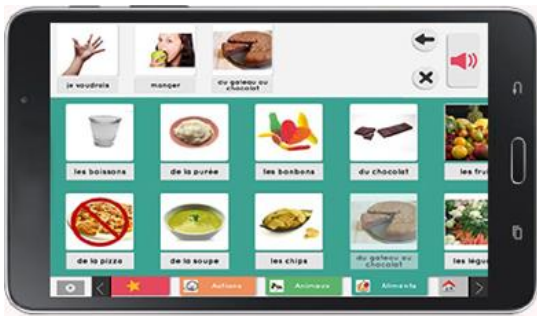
je voudrais

manger

du gateau au chocolat

les boissons

de la purée

les bonbons

du chocolat

les fru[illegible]

de la pizza

de la soupe

les chips

du gateau au chocolat

les légu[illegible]

Actions

Animaux

Aliments